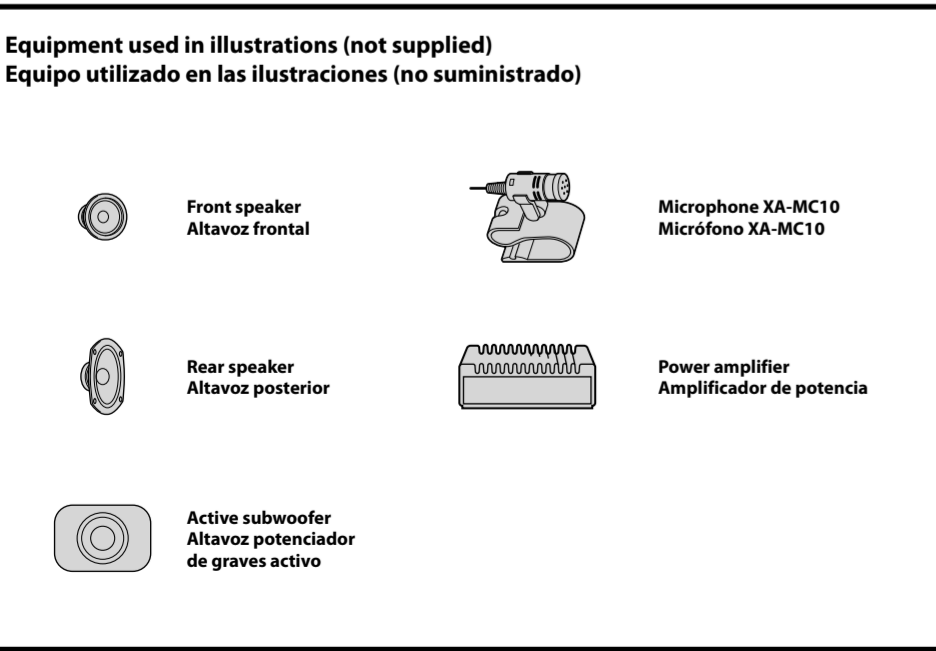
Equipment used in illustrations (not supplied)
Equipo utilizado en las ilustraciones (no suministrado)

Front speaker
Altavoz frontal

Microphone XA-MC10
Micrófono XA-MC10

Rear speaker
Altavoz posterior

Power amplifier
Amplificador de potencia

Active subwoofer
Altavoz potenciador de graves activo